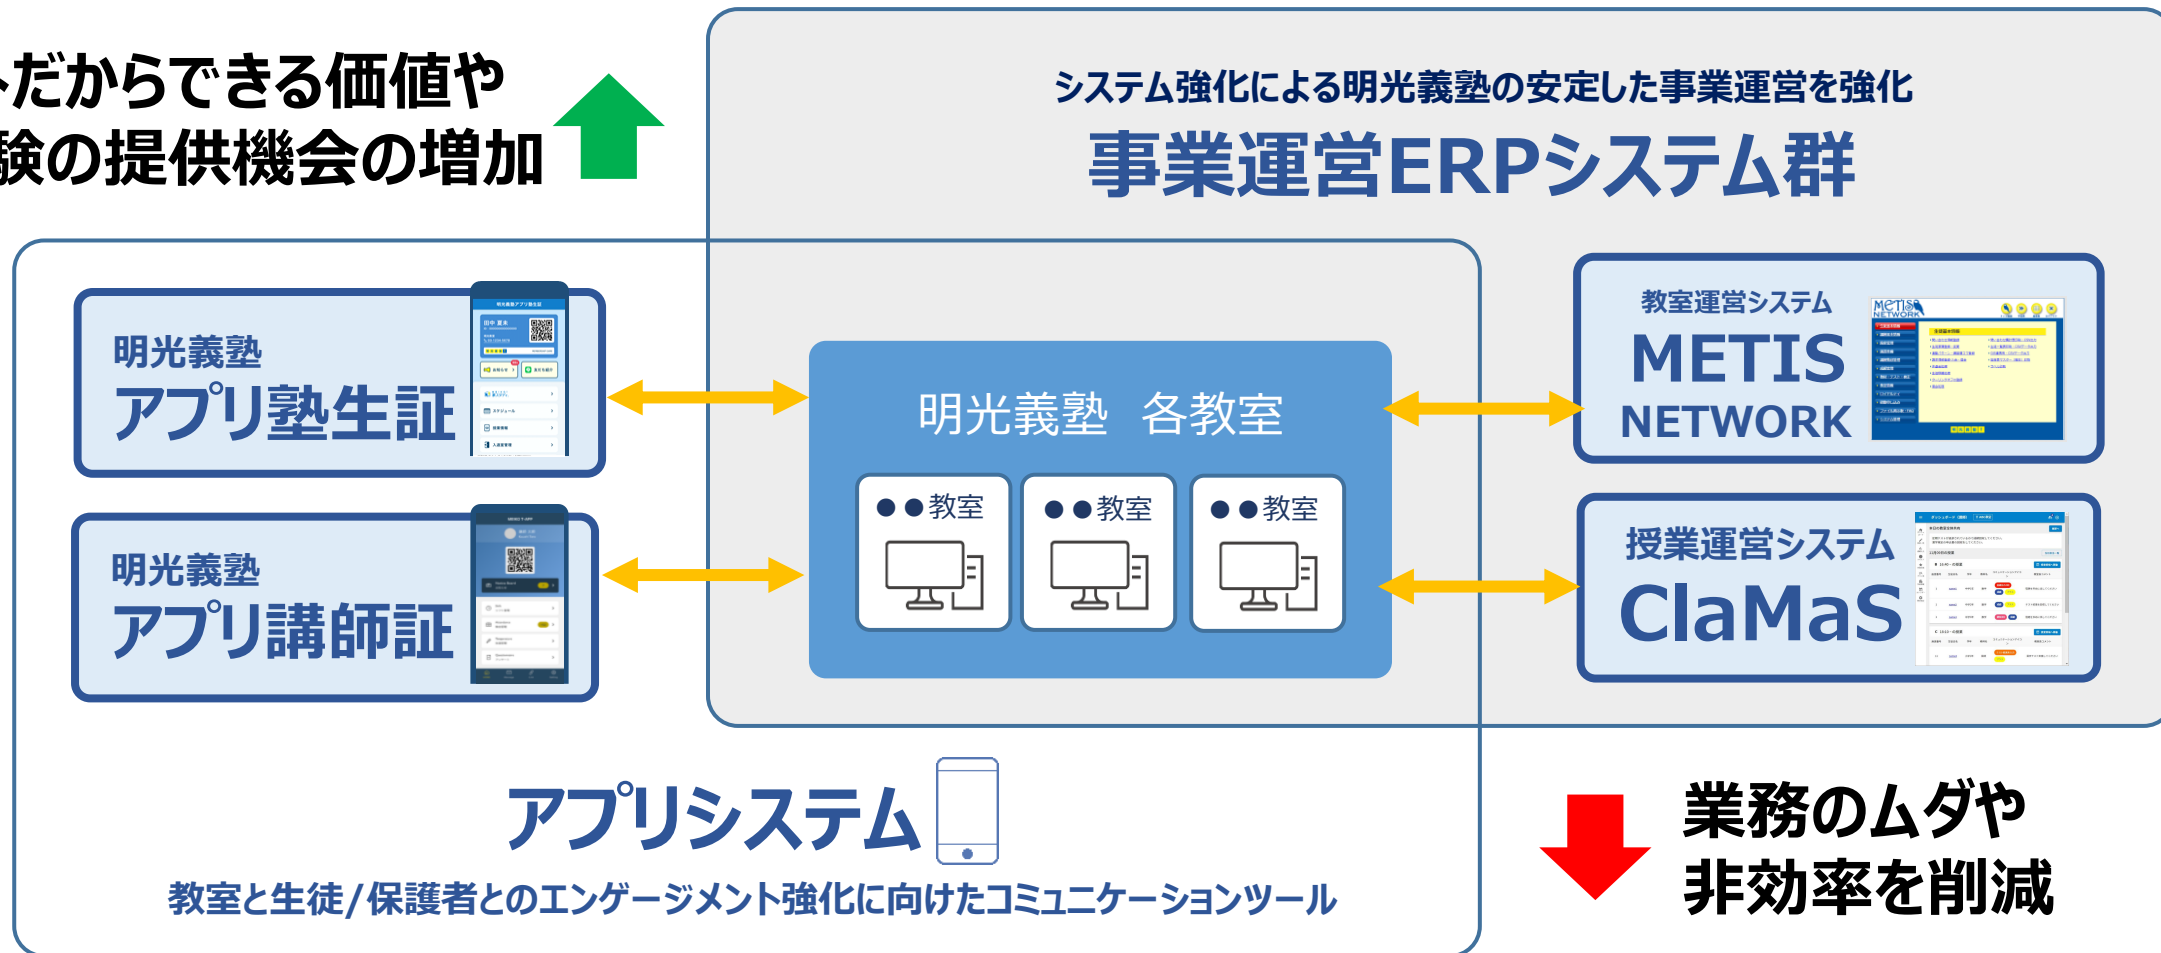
だからできる価値や
験の提供機会の増加

システム強化による明光義塾の安定した事業運営を強化
事業運営ERPシステム群

明光義塾
アプリ塾生証

明光義塾
アプリ講師証

明光義塾　各教室

●●教室
●●教室
●●教室

教室運営システム
METIS
NETWORK

授業運営システム
ClaMaS

アプリシステム
教室と生徒/保護者とのエンゲージメント強化に向けたコミュニケーションツール

業務のムダや
非効率を削減